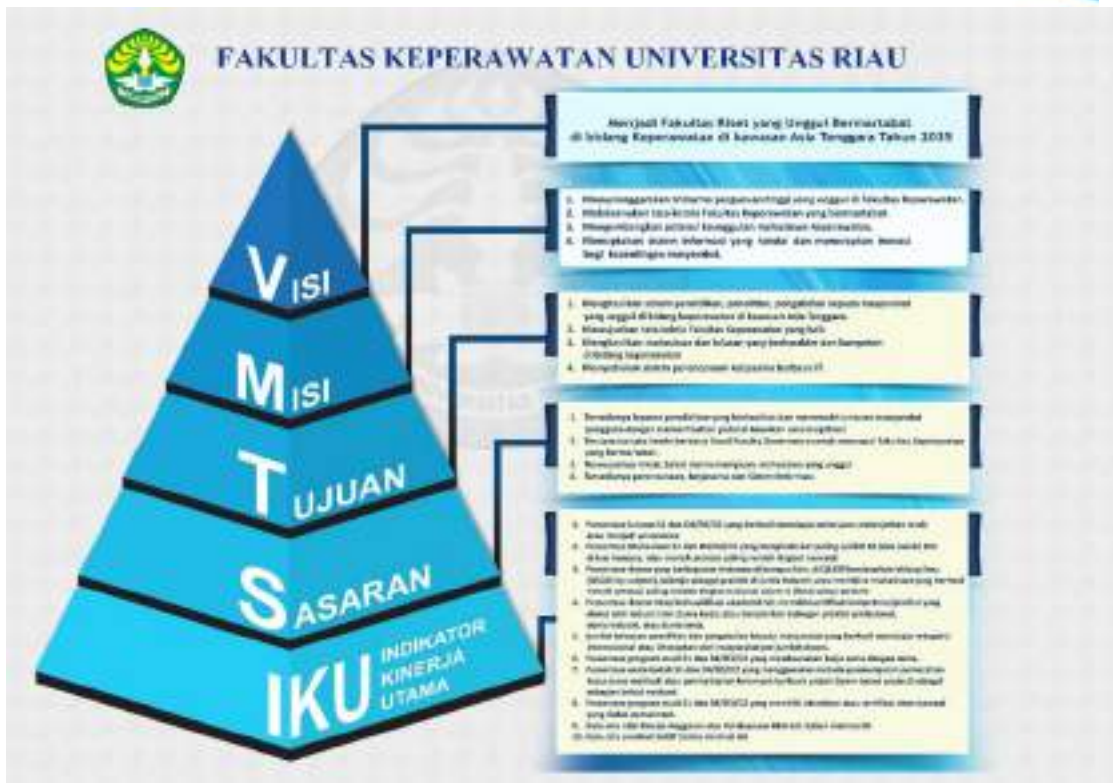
FAKULTAS KEPERAWATAN UNIVERSITAS RIAU

VISI

MISI

TUJUAN

SASARAN

IKU INDIKATOR KINERJA UTAMA

Menjadi Fakultas Riset yang Unggul Bermartabat di bidang Keperawatan di kawasan Asia Tenggara Tahun 2035

1. Menyelenggarakan tridarma perguruan tinggi yang unggul di fakultas Keperawatan.
2. Mewujudkan tata kelola Fakultas Keperawatan yang bermartabat.
3. Mengembangkan potensi keunggulan kehidupan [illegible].
4. Meningkatkan sistem informasi yang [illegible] dan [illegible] bagi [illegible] masyarakat.

1. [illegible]
2. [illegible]
3. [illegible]
4. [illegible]

1. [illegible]
2. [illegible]
3. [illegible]
4. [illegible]

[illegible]